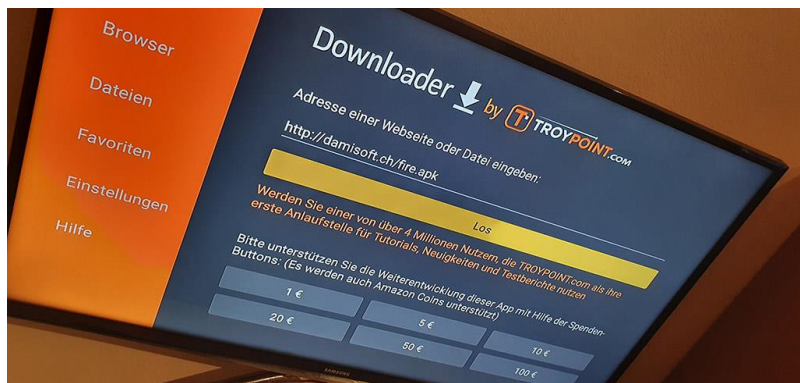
Browser

Dateien

Favoriten

Einstellungen

Hilfe

Downloader by TROYPOINT.COM

Adresse einer Webseite oder Datei eingeben:

http://damisoft.ch/fire.apk

Los

Werden Sie einer von über 4 Millionen Nutzern, die TROYPOINT.com als ihre erste Anlaufstelle für Tutorials, Neuigkeiten und Testberichte nutzen

Bitte unterstützen Sie die Weiterentwicklung dieser App mit Hilfe der Spenden-Buttons: (Es werden auch Amazon Coins unterstützt)

1 €

5 €

10 €

20 €

50 €

100 €

SAMSUNG